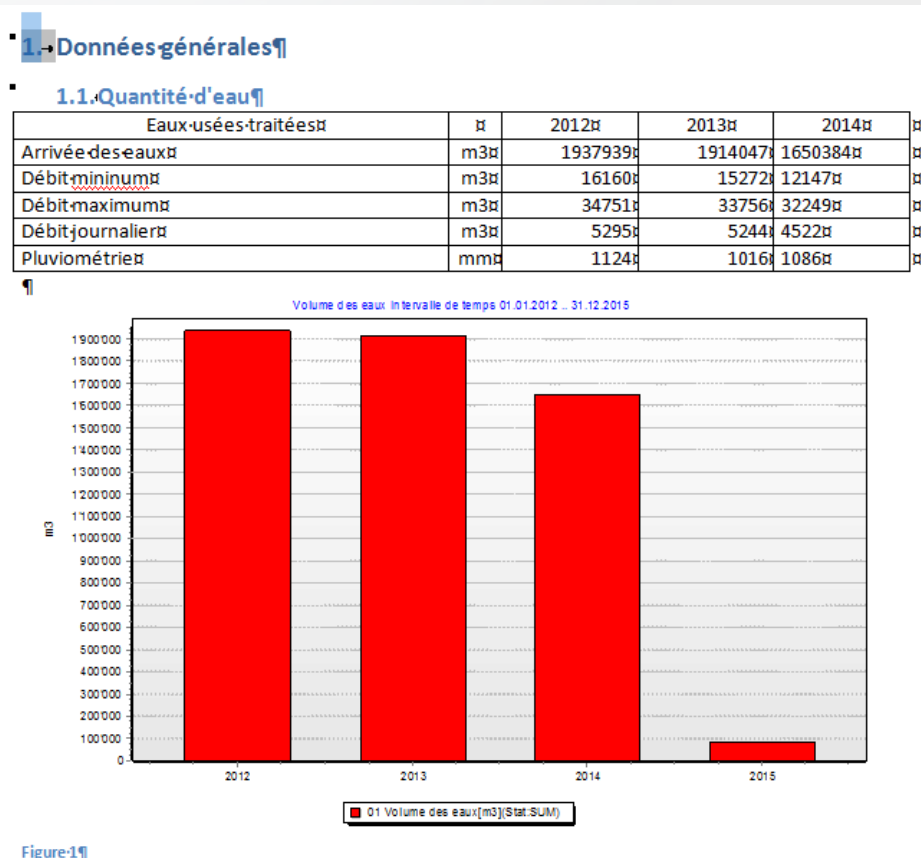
1.→Données·générales¶

1.1.·Quantité·d'eau¶

| Eaux·usées·traitées¤ | ¤ | 2012¤ | 2013¤ | 2014¤ |
|---|---|---|---|---|
| Arrivée·des·eaux¤ | m3¤ | 1937939¤ | 1914047¤ | 1650384¤ |
| Débit·mininum¤ | m3¤ | 16160¤ | 15272¤ | 12147¤ |
| Débit·maximum¤ | m3¤ | 34751¤ | 33756¤ | 32249¤ |
| Débit·journalier¤ | m3¤ | 5295¤ | 5244¤ | 4522¤ |
| Pluviométrie¤ | mm¤ | 1124¤ | 1016¤ | 1086¤ |

¶

Volume des eaux Intervalle de temps 01.01.2012 .. 31.12.2015

m3

1'900'000
1'800'000
1'700'000
1'600'000
1'500'000
1'400'000
1'300'000
1'200'000
1'100'000
1'000'000
900'000
800'000
700'000
600'000
500'000
400'000
300'000
200'000
100'000
0

2012 2013 2014 2015

01 Volume des eaux[m3](Stat:SUM)

Figure·1¶